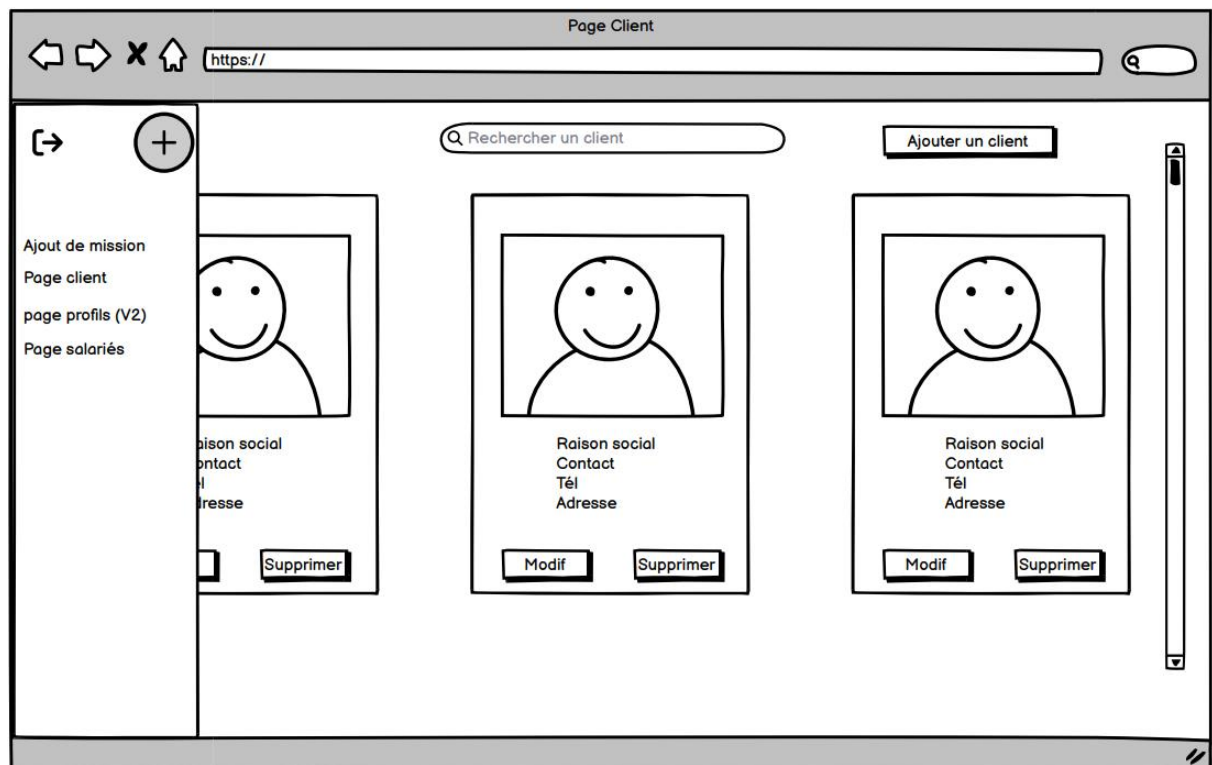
Page Client

https://

Rechercher un client

Ajouter un client

Ajout de mission
Page client
page profils (V2)
Page salariés

aison social
ontact
él
resse

Supprimer

Raison social
Contact
Tél
Adresse

Modif
Supprimer

Raison social
Contact
Tél
Adresse

Modif
Supprimer